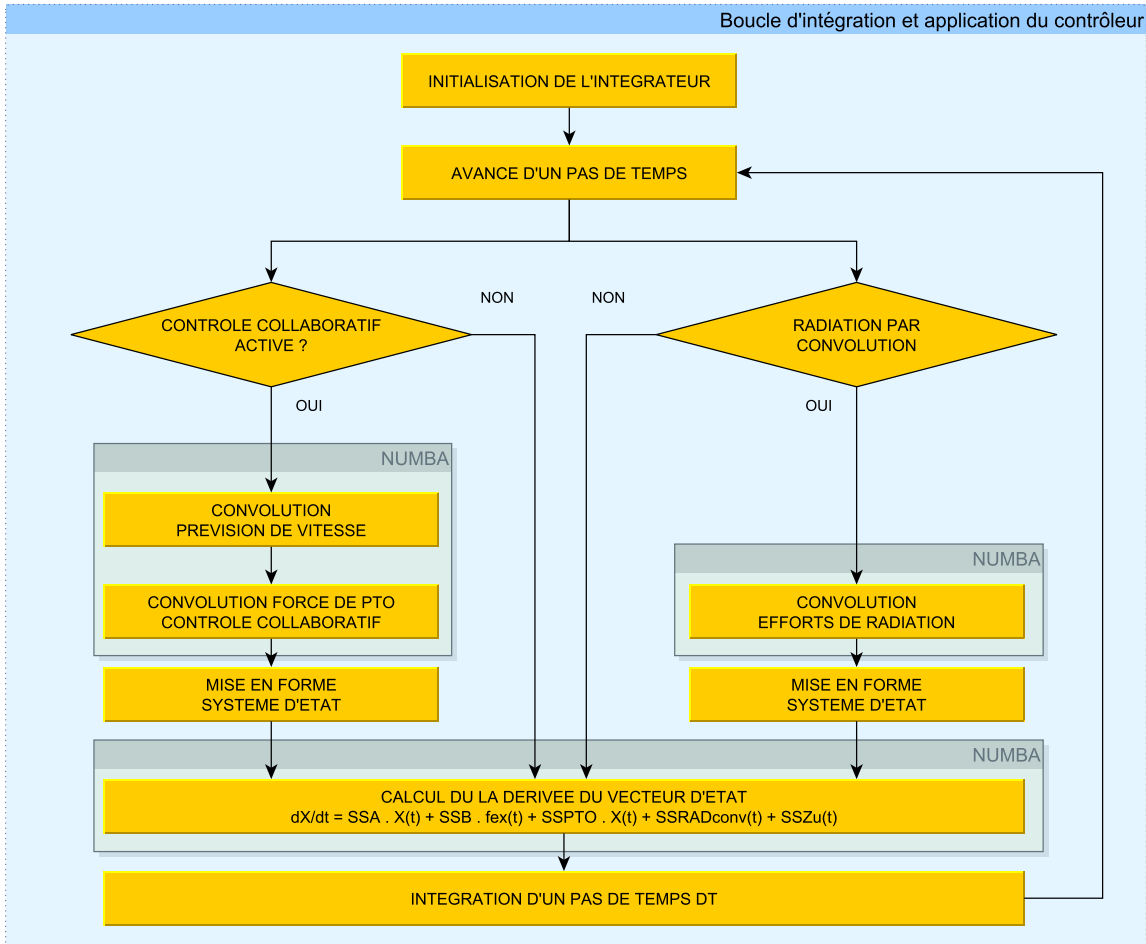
Boucle d'intégration et application du contrôleur

INITIALISATION DE L'INTEGRATEUR

AVANCE D'UN PAS DE TEMPS

NON

NON

CONTROLE COLLABORATIF ACTIVE ?

RADIATION PAR CONVOLUTION

OUI

OUI

NUMBA

CONVOLUTION PREVISION DE VITESSE

CONVOLUTION FORCE DE PTO CONTROLE COLLABORATIF

NUMBA

CONVOLUTION EFFORTS DE RADIATION

MISE EN FORME SYSTEME D'ETAT

MISE EN FORME SYSTEME D'ETAT

NUMBA

CALCUL DU LA DERIVEE DU VECTEUR D'ETAT
dX/dt = SSA . X(t) + SSB . fex(t) + SSPTO . X(t) + SSRADconv(t) + SSZu(t)

INTEGRATION D'UN PAS DE TEMPS DT